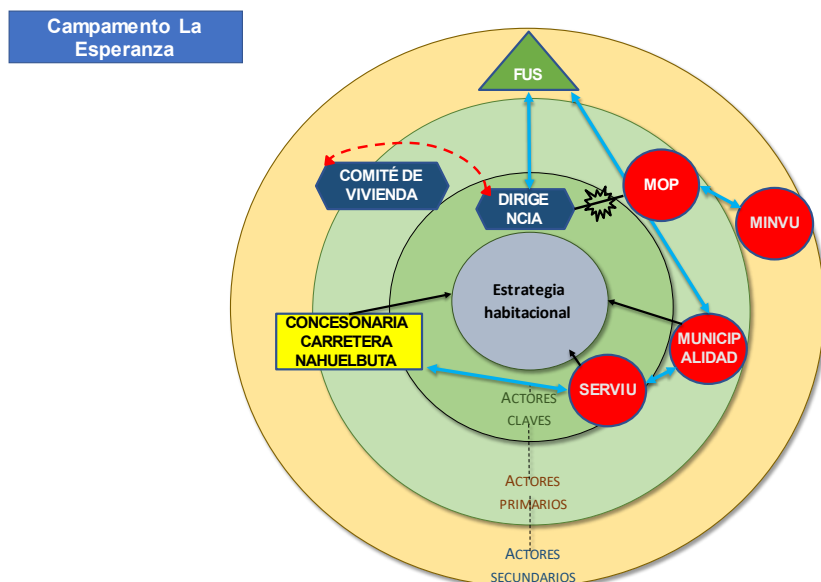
Campamento La Esperanza

FUS

COMITÉ DE VIVIENDA

DIRIGE NCIA

MOP

MINVU

Estrategia habitacional

CONCESONARIA CARRETERA NAHUELBUTA

MUNICIP ALIDAD

SERVIU

ACTORES CLAVES

ACTORES PRIMARIOS

ACTORES SECUNDARIOS